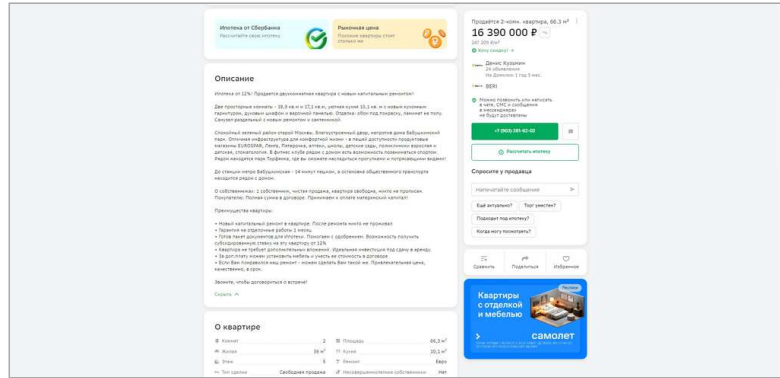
Ипотека от Сбербанка
Рассчитайте свою ипотеку

Рыночная цена
Похожие квартиры стоят столько же

Описание

Ипотека от 12%! Продается двухкомнатная квартира с новым капитальным ремонтом!

Две просторные комнаты – 18,3 кв.м и 17,1 кв.м, уютная кухня 10,1 кв. м с новым кухонным гарнитуром, духовым шкафом и варочной панелью. Отделка: обои под покраску, ламинат на полу. Санузел раздельный с новым ремонтом и сантехникой.

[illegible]

До станции метро Бабушкинская – 14 минут пешком, а остановка общественного транспорта находится рядом с домом.

О собственниках: 1 собственник, чистая продажа, квартира свободна, никто не прописан. Покупателю: Полная сумма в договоре. Принимаем к оплате материнский капитал!

Преимущества квартиры:

• Новый капитальный ремонт в квартире. После ремонта никто не проживал.
• Гарантия на отделочные работы 1 месяц.
• Готов пакет документов для ипотеки. Покупаем с одобрением. Возможность получить субсидированную ставку на эту квартиру от 12%
• Квартира не требует дополнительных вложений. Идеальное инвестиция под сдачу в аренду.
• За доплату можем установить мебель и учесть ее стоимость в договоре
• Если Вам понравился наш ремонт – можем сделать Вам такой же. Привлекательная цена, качественно, в срок.

Звоните, чтобы договориться о встрече!

Скрыть

О квартире

Комнат 2
Площадь 66,3 м²
Жилая 36 м²
Кухня 10,1 м²
Этаж 5
Ремонт Евро
Тип сделки Свободная продажа
Несовершеннолетние собственники Нет

Продается 2-комн. квартира, 66,3 м²
16 390 000 ₽
247 205 ₽/м²
Хочу скидку!

Денис Кузьмин
24 объявления
На Домклик 1 год 5 мес.

ВЕРИ

Можно позвонить или написать в чате, СМС и сообщения в мессенджерах не будут доставлены

+7 (903) 285-92-08

Рассчитать ипотеку

Спросите у продавца

Напишите сообщение

Ещё актуально?
Торг уместен?
Подходит под ипотеку?
Когда могу посмотреть?

Сравнить
Поделиться
Избранное

Квартиры с отделкой и мебелью
самолет